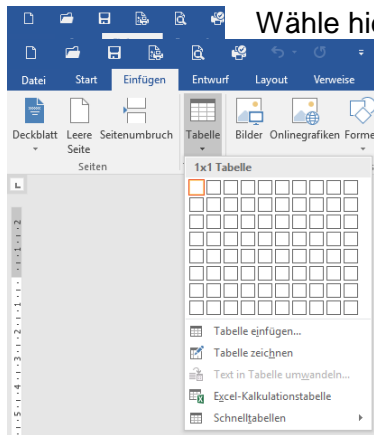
Wähle hi

Datei Start Einfügen Entwurf Layout Verweise

Deckblatt Leere Seite Seitenumbruch
Seiten

Tabelle

Bilder Onlinegrafiken Forme

1x1 Tabelle

Tabelle einfügen...
Tabelle zeichnen
Text in Tabelle umwandeln...
Excel-Kalkulationstabelle
Schnelltabellen